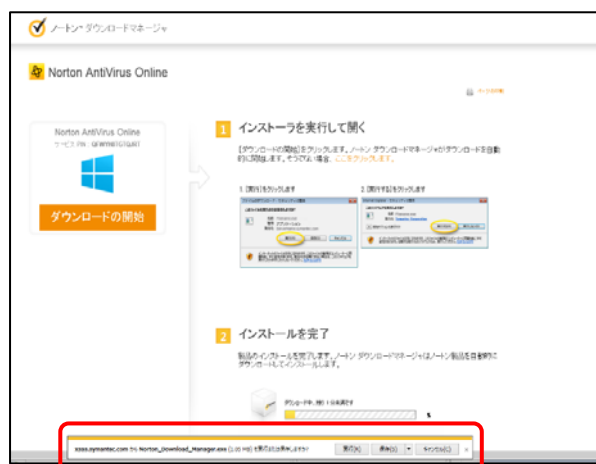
ノートン ダウンロードマネージャ

Norton AntiVirus Online

Norton AntiVirus Online
サービス PIN : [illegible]

ダウンロードの開始

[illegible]

1 インストーラを実行して開く

[ダウンロードの開始] をクリックします。ノートン ダウンロードマネージャがダウンロードを自動的に開始します。そうでない場合、ここをクリックします。

1 [実行] をクリックします

2 [実行する] をクリックします

2 インストールを完了

製品のインストールを完了します。ノートン ダウンロードマネージャはノートン製品を自動的にダウンロードしてインストールします。

ダウンロード中。残り 1 分未満です

%

sses.symantec.com から Norton_Download_Manager.exe ([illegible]) を実行または保存しますか?

実行(R)

保存(S)

キャンセル(C)

×